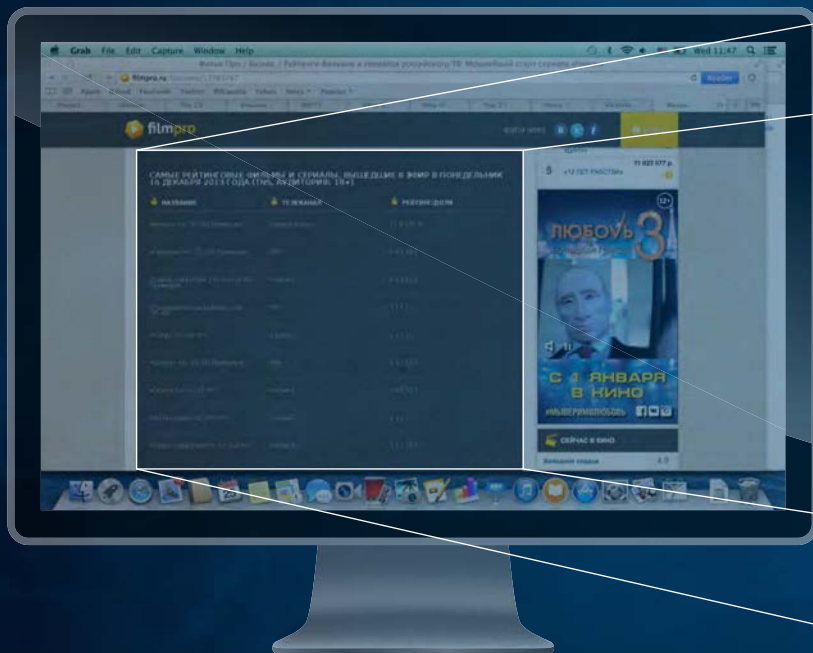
Grab File Edit Capture Window Help

Wed 11:47

filmpro.ru

filmpro

САМЫЕ РЕЙТИНГОВЫЕ ФИЛЬМЫ И СЕРИАЛЫ, ВЫШЕДШИЕ В ЭФИР В ПОНЕДЕЛЬНИК 16 ДЕКАБРЯ 2013 ГОДА (ТНС, АУДИТОРИЯ: 18+)

НАЗВАНИЕ

ТВ-КАНАЛ

РЕЙТИНГ/ДОЛЯ

5 «12 ЛЕТ РАБСТВА» 11 023 077 р.

12+

ЛЮБОВЬ 3

С 1 ЯНВАРЯ В КИНО

СЕЙЧАС В КИНО

4.0